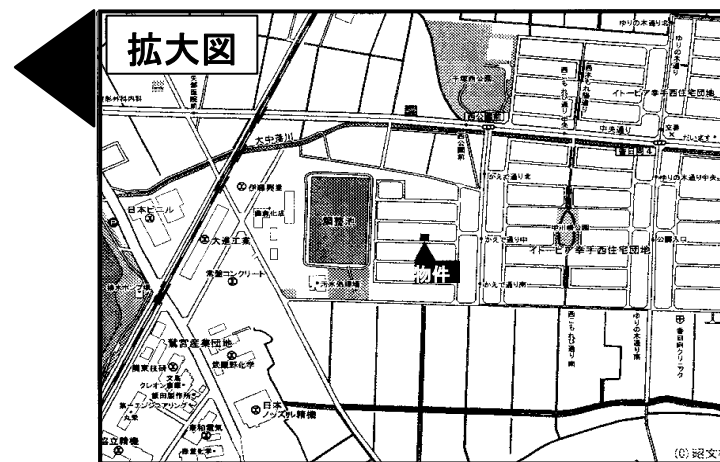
拡大図

物件

日本ピール

大連工業

伊藤興業

調整池

常盤コンクリート

鷲宮産業団地

日本ノズル精機

イトーピア幸手西住宅団地

中央通り

大中落川

ゆりの木通り

西公園

千塚西公園

中川崎公園

かえで通り

西もくせい通り

(C) 昭文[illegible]